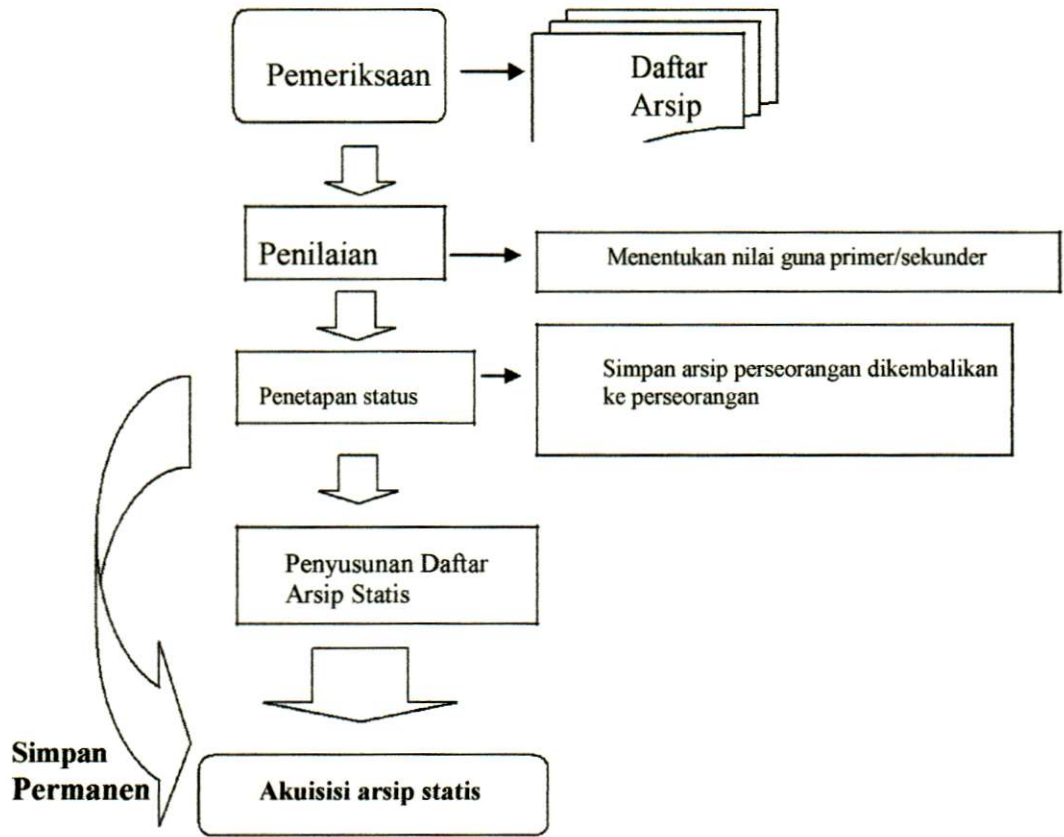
Pemeriksaan

Daftar Arsip

Penilaian

Menentukan nilai guna primer/sekunder

Penetapan status

Simpan arsip perseorangan dikembalikan ke perseorangan

Penyusunan Daftar Arsip Statis

Simpan Permanen

Akuisisi arsip statis